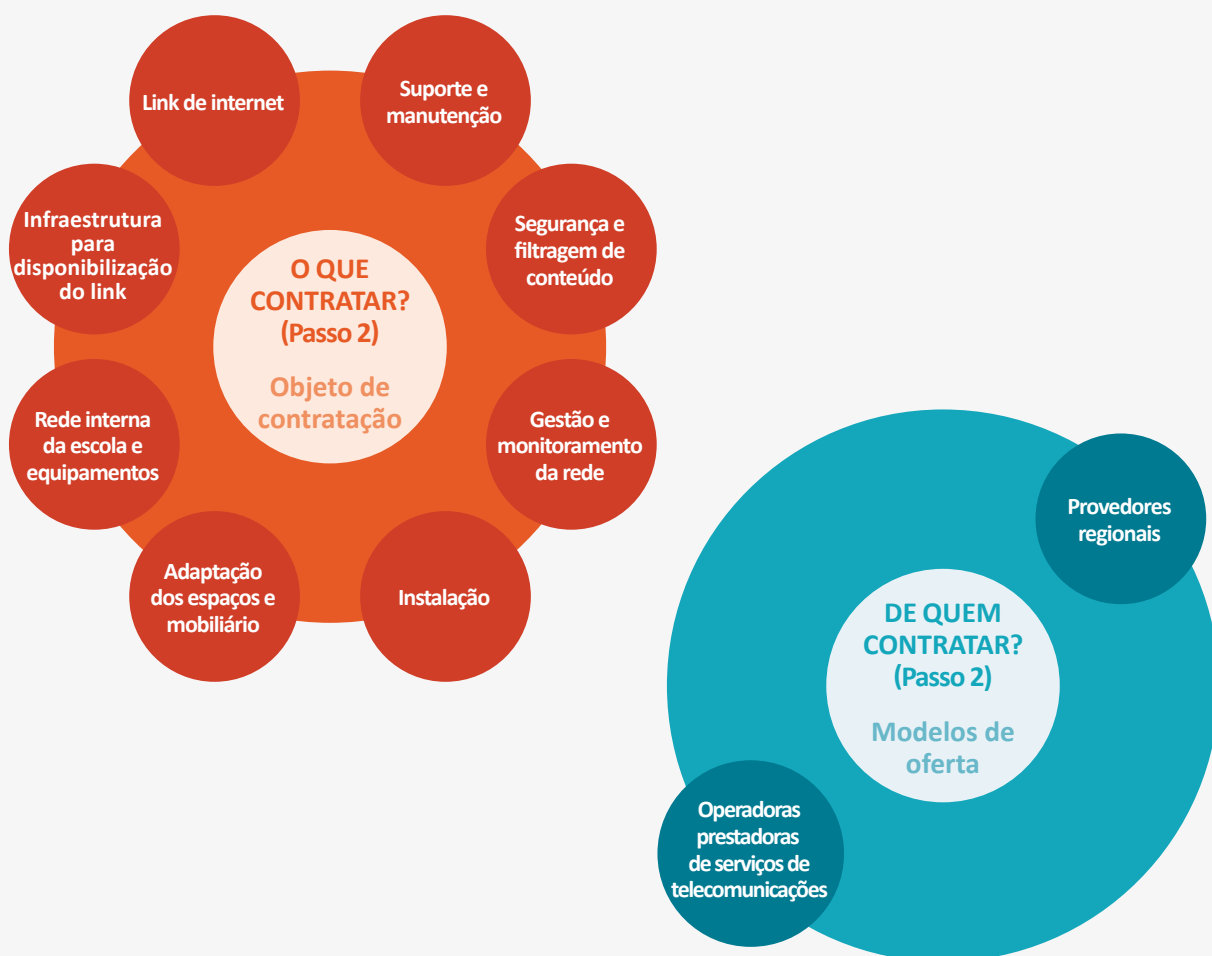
O QUE CONTRATAR? (Passo 2)

Objeto de contratação

Link de internet

Suporte e manutenção

Segurança e filtragem de conteúdo

Gestão e monitoramento da rede

Instalação

Adaptação dos espaços e mobiliário

Rede interna da escola e equipamentos

Infraestrutura para disponibilização do link

DE QUEM CONTRATAR? (Passo 2)

Modelos de oferta

Provedores regionais

Operadoras prestadoras de serviços de telecomunicações